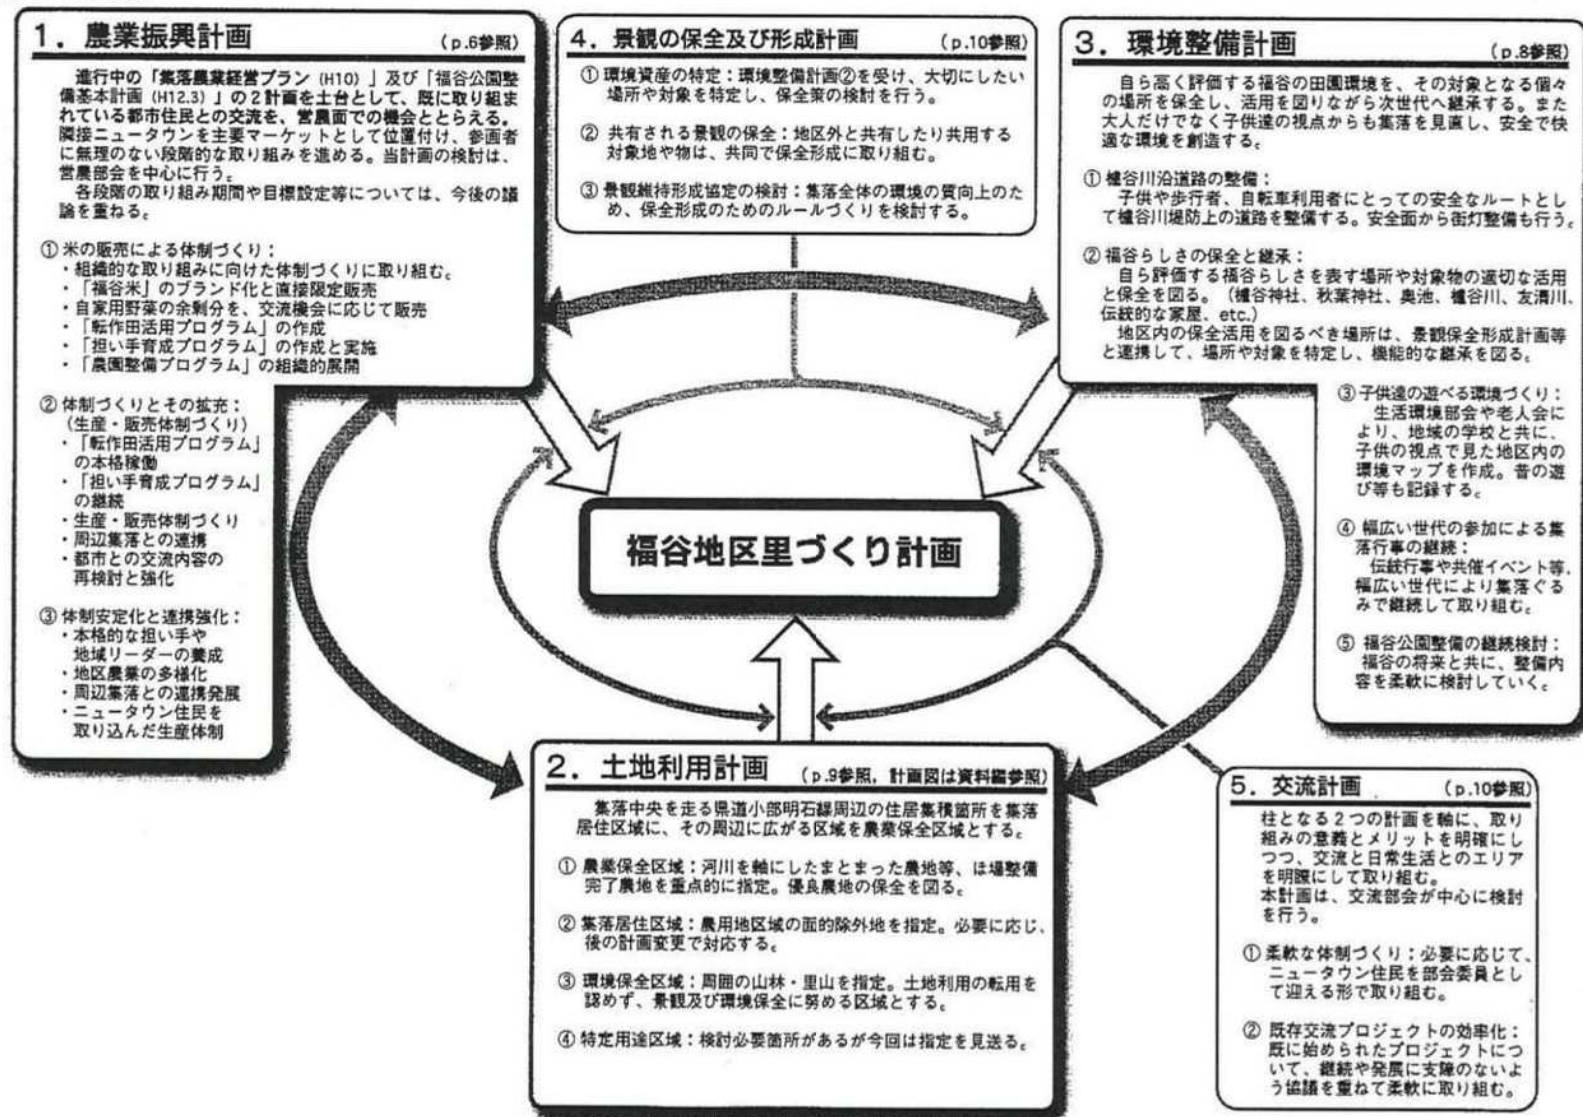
1．農業振興計画　(p.6参照)

進行中の「集落農業経営プラン (H10)」及び「福谷公園整備基本計画 (H12.3)」の２計画を土台として、既に取り組まれている都市住民との交流を、営農面での機会ととらえる。隣接ニュータウンを主要マーケットとして位置付け、参画者に無理のない段階的な取り組みを進める。当計画の検討は、営農部会を中心に行う。
各段階の取り組み期間や目標設定等については、今後の議論を重ねる。

①米の販売による体制づくり：
・組織的な取り組みに向けた体制づくりに取り組む。
・「福谷米」のブランド化と直接限定販売
・自家用野菜の余剰分を、交流機会に応じて販売
・「転作田活用プログラム」の作成
・「担い手育成プログラム」の作成と実施
・「農園整備プログラム」の組織的展開

②体制づくりとその拡充：
(生産・販売体制づくり)
・「転作田活用プログラム」の本格稼働
・「担い手育成プログラム」の継続
・生産・販売体制づくり
・周辺集落との連携
・都市との交流内容の再検討と強化

③体制安定化と連携強化：
・本格的な担い手や地域リーダーの養成
・地区農業の多様化
・周辺集落との連携発展
・ニュータウン住民を取り込んだ生産体制

4．景観の保全及び形成計画　(p.10参照)

①環境資産の特定：環境整備計画②を受け、大切にしたい場所や対象を特定し、保全策の検討を行う。

②共有される景観の保全：地区外と共有したり共用する対象地や物は、共同で保全形成に取り組む。

③景観維持形成協定の検討：集落全体の環境の質向上のため、保全形成のためのルールづくりを検討する。

3．環境整備計画　(p.8参照)

自ら高く評価する福谷の田園環境を、その対象となる個々の場所を保全し、活用を図りながら次世代へ継承する。また大人だけでなく子供達の視点からも集落を見直し、安全で快適な環境を創造する。

①榿谷川沿道路の整備：
子供や歩行者、自転車利用者にとっての安全なルートとして榿谷川堤防上の道路を整備する。安全面から街灯整備も行う。

②福谷らしさの保全と継承：
自ら評価する福谷らしさを表す場所や対象物の適切な活用と保全を図る。(榿谷神社、秋葉神社、奥池、榿谷川、友清川、伝統的な家屋、etc.)
地区内の保全活用を図るべき場所は、景観保全形成計画等と連携して、場所や対象を特定し、機能的な継承を図る。

③子供達の遊べる環境づくり：
生活環境部会や老人会により、地域の学校と共に、子供の視点で見た地区内の環境マップを作成。昔の遊び等も記録する。

④幅広い世代の参加による集落行事の継続：
伝統行事や共催イベント等、幅広い世代により集落ぐるみで継続して取り組む。

⑤福谷公園整備の継続検討：
福谷の将来と共に、整備内容を柔軟に検討していく。

福谷地区里づくり計画

2．土地利用計画　(p.9参照，計画図は資料編参照)

集落中央を走る県道小部明石線周辺の住居集積箇所を集落居住区域に、その周辺に広がる区域を農業保全区域とする。

①農業保全区域：河川を軸にしたまとまった農地等、ほ場整備完了農地を重点的に指定。優良農地の保全を図る。

②集落居住区域：農用地区域の面的除外地を指定。必要に応じ、後の計画変更で対応する。

③環境保全区域：周囲の山林・里山を指定。土地利用の転用を認めず、景観及び環境保全に努める区域とする。

④特定用途区域：検討必要箇所があるが今回は指定を見送る。

5．交流計画　(p.10参照)

柱となる２つの計画を軸に、取り組みの意義とメリットを明確にしつつ、交流と日常生活とのエリアを明確にして取り組む。
本計画は、交流部会が中心に検討を行う。

①柔軟な体制づくり：必要に応じて、ニュータウン住民を部会委員として迎える形で取り組む。

②既存交流プロジェクトの効率化：既に始められたプロジェクトについて、継続や発展に支障のないよう協議を重ねて柔軟に取り組む。